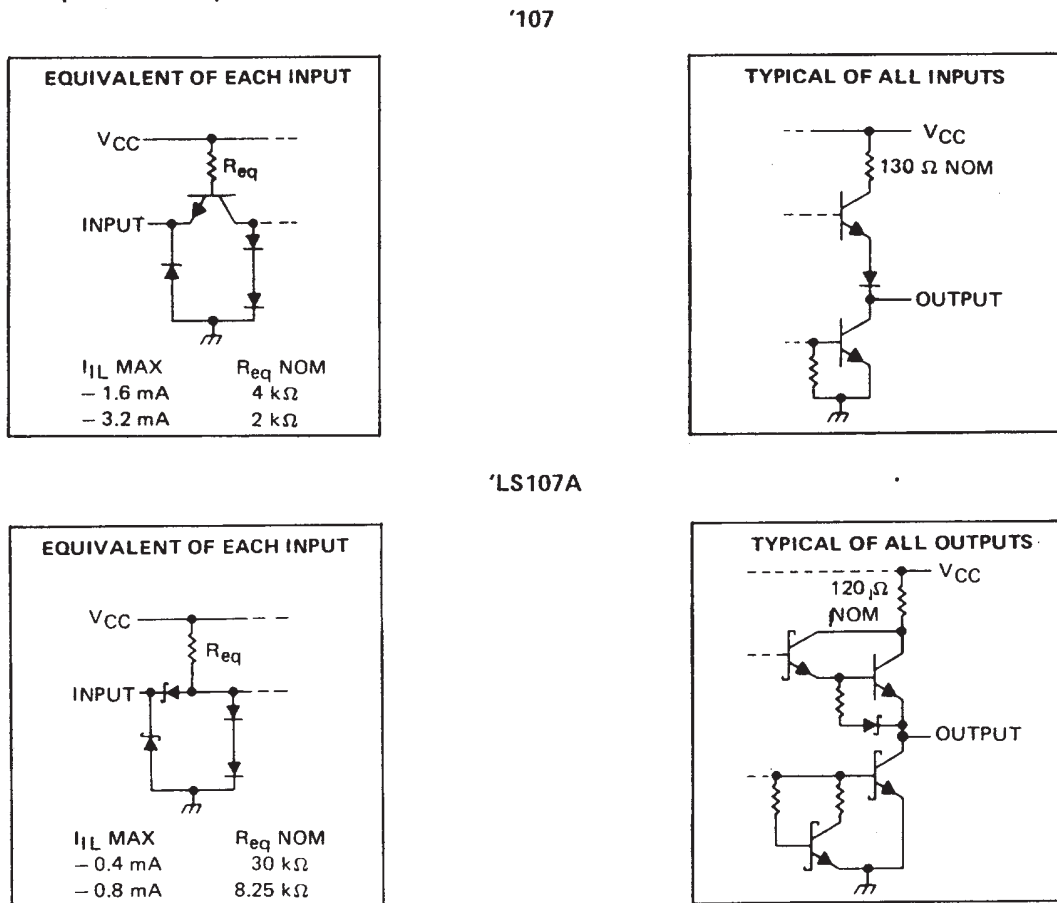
'107

EQUIVALENT OF EACH INPUT

$V_{CC}$

$R_{eq}$

INPUT

| $I_{IL}$ MAX | $R_{eq}$ NOM |
|---|---|
| − 1.6 mA | 4 kΩ |
| − 3.2 mA | 2 kΩ |

TYPICAL OF ALL INPUTS

$V_{CC}$

130 Ω NOM

OUTPUT

'LS107A

EQUIVALENT OF EACH INPUT

$V_{CC}$

$R_{eq}$

INPUT

| $I_{IL}$ MAX | $R_{eq}$ NOM |
|---|---|
| − 0.4 mA | 30 kΩ |
| − 0.8 mA | 8.25 kΩ |

TYPICAL OF ALL OUTPUTS

$V_{CC}$

120 Ω NOM

OUTPUT